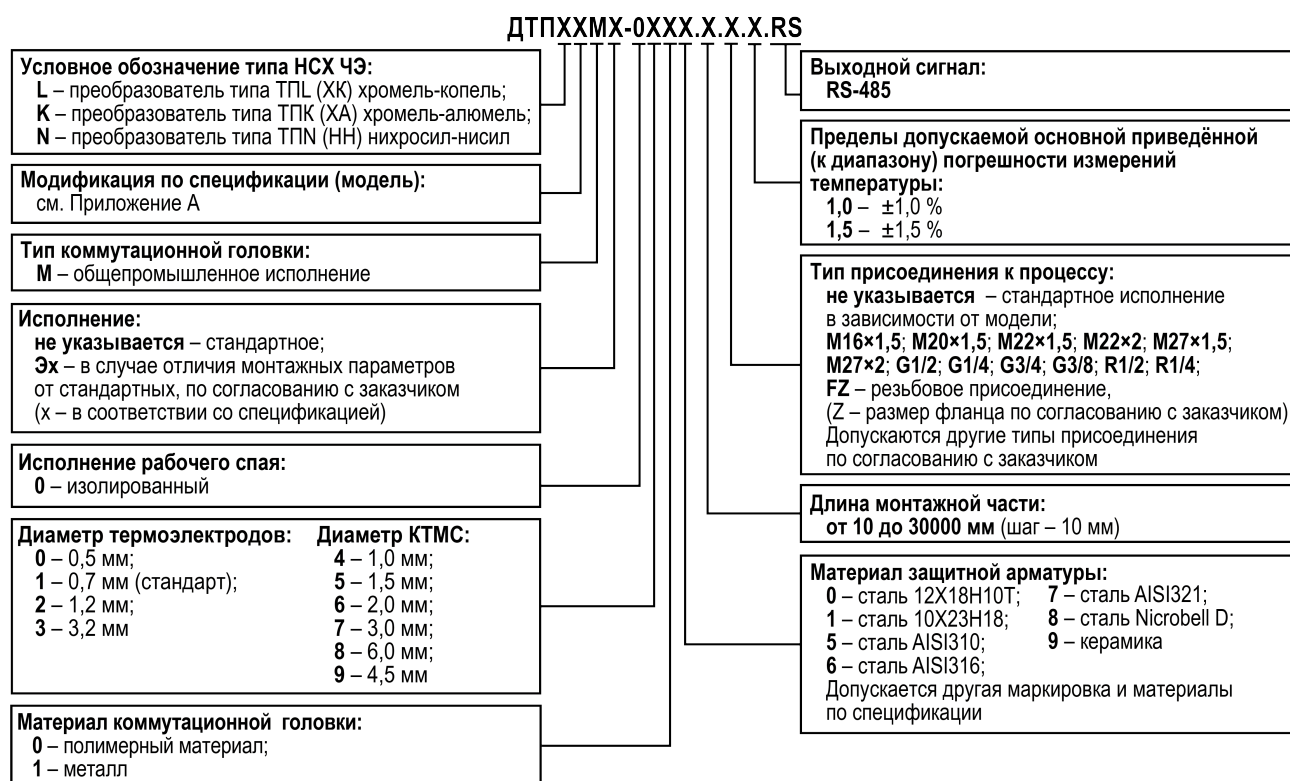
ДТПXXMX-0XXX.X.X.X.RS

Условное обозначение типа НСХ ЧЭ:
L – преобразователь типа ТПL (ХК) хромель-копель;
K – преобразователь типа ТПК (ХА) хромель-алюмель;
N – преобразователь типа ТПN (НН) нихросил-нисил

Модификация по спецификации (модель):
см. Приложение А

Тип коммутационной головки:
M – общепромышленное исполнение

Исполнение:
не указывается – стандартное;
Эх – в случае отличия монтажных параметров от стандартных, по согласованию с заказчиком (х – в соответствии со спецификацией)

Исполнение рабочего спая:
0 – изолированный

Диаметр термоэлектродов:
0 – 0,5 мм;
1 – 0,7 мм (стандарт);
2 – 1,2 мм;
3 – 3,2 мм

Диаметр КТМС:
4 – 1,0 мм;
5 – 1,5 мм;
6 – 2,0 мм;
7 – 3,0 мм;
8 – 6,0 мм;
9 – 4,5 мм

Материал коммутационной головки:
0 – полимерный материал;
1 – металл

Выходной сигнал:
RS-485

Пределы допускаемой основной приведённой (к диапазону) погрешности измерений температуры:
1,0 – ±1,0 %
1,5 – ±1,5 %

Тип присоединения к процессу:
не указывается – стандартное исполнение в зависимости от модели;
M16×1,5; M20×1,5; M22×1,5; M22×2; M27×1,5; M27×2; G1/2; G1/4; G3/4; G3/8; R1/2; R1/4;
FZ – резьбовое присоединение,
(Z – размер фланца по согласованию с заказчиком)
Допускаются другие типы присоединения по согласованию с заказчиком

Длина монтажной части:
от 10 до 30000 мм (шаг – 10 мм)

Материал защитной арматуры:
0 – сталь 12Х18Н10Т;
1 – сталь 10Х23Н18;
5 – сталь AISI310;
6 – сталь AISI316;
7 – сталь AISI321;
8 – сталь Nicrobell D;
9 – керамика
Допускается другая маркировка и материалы по спецификации